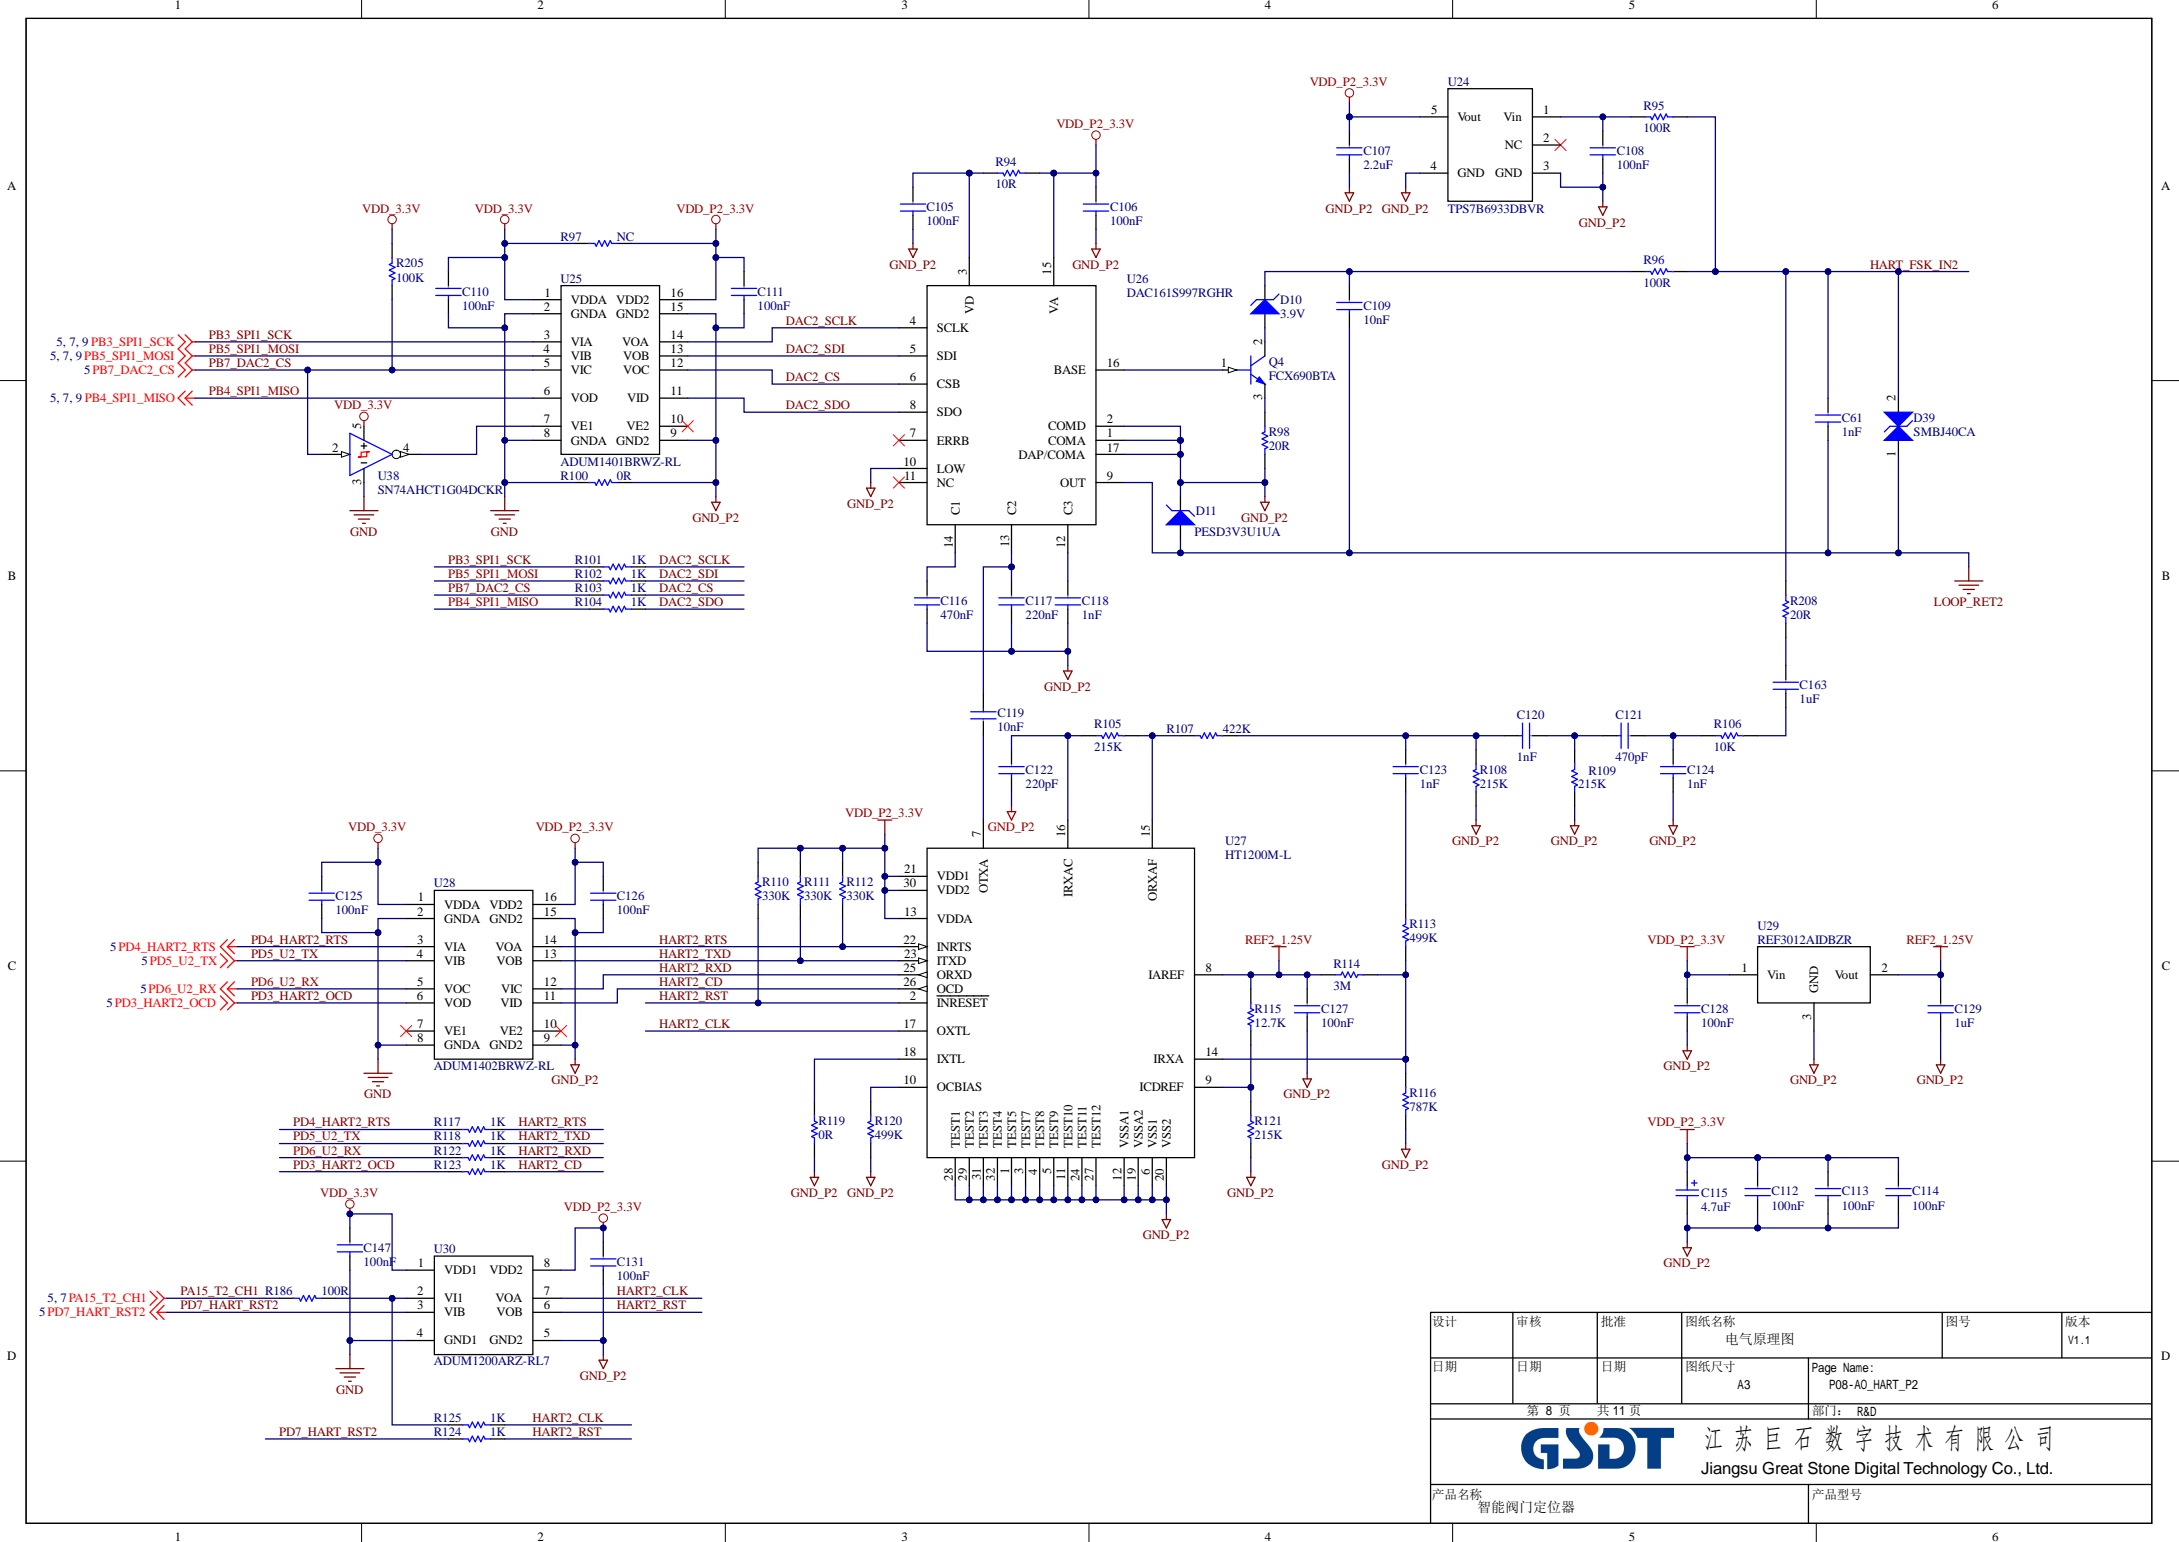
1 2 3 4 5 6

A B C D

VDD_P2_3.3V U24 Vout Vin 5 1 R95 100R NC 2 C107 2.2uF 4 GND GND 3 C108 100nF GND_P2 GND_P2 TPS7B6933DBVR GND_P2

VDD_P2_3.3V R94 10R C105 100nF C106 100nF GND_P2 GND_P2

VDD_3.3V VDD_3.3V VDD_P2_3.3V R97 NC R205 100K C110 100nF U25 C111 100nF VDDA VDD2 GNDA GND2 VIA VOA VIB VOB VIC VOC VOD VID VE1 VE2 GNDA GND2 ADUM1401BRWZ-RL R100 0R

5, 7, 9 PB3_SPI1_SCK
5, 7, 9 PB5_SPI1_MOSI
5 PB7_DAC2_CS
5, 7, 9 PB4_SPI1_MISO

PB3_SPI1_SCK PB5_SPI1_MOSI PB7_DAC2_CS PB4_SPI1_MISO VDD_3.3V U38 SN74AHCT1G04DCKR GND GND GND_P2

DAC2_SCLK DAC2_SDI DAC2_CS DAC2_SDO

U26 DAC161S997RGHR VD VA SCLK SDI CSB SDO ERRB LOW NC BASE COMD COMA DAP/COMA OUT C1 C2 C3 GND_P2

D10 3.9V C109 10nF Q4 FCX690BTA R98 20R D11 PESD3V3U1UA GND_P2 R96 100R HART_FSK_IN2 C61 1nF D39 SMBJ40CA LOOP_RET2

| PB3_SPI1_SCK | R101 | 1K | DAC2_SCLK |
|---|---|---|---|
| PB5_SPI1_MOSI | R102 | 1K | DAC2_SDI |
| PB7_DAC2_CS | R103 | 1K | DAC2_CS |
| PB4_SPI1_MISO | R104 | 1K | DAC2_SDO |

C116 470nF C117 220nF C118 1nF GND_P2 R208 20R C163 1uF

C119 10nF R105 215K R107 422K C120 1nF C121 470pF R106 10K C122 220pF GND_P2 C123 1nF R108 215K R109 215K C124 1nF GND_P2 GND_P2 GND_P2

VDD_3.3V VDD_P2_3.3V U28 C125 100nF C126 100nF VDDA VDD2 GNDA GND2 VIA VOA VIB VOB VOC VIC VOD VID VE1 VE2 GNDA GND2 ADUM1402BRWZ-RL GND GND_P2

5 PD4_HART2_RTS
5 PD5_U2_TX
5 PD6_U2_RX
5 PD3_HART2_OCD

PD4_HART2_RTS PD5_U2_TX PD6_U2_RX PD3_HART2_OCD

VDD_P2_3.3V R110 330K R111 330K R112 330K HART2_RTS HART2_TXD HART2_RXD HART2_CD HART2_RST HART2_CLK

U27 HT1200M-L VDD1 VDD2 VDDA OTXA IRXAC ORXAF INRTS ITXD ORXD OCD INRESET OXTL IXTL OCBIAS IAREF IRXA ICDREF TEST1 TEST2 TEST3 TEST4 TEST5 TEST6 TEST7 TEST8 TEST9 TEST10 TEST11 TEST12 VSSA1 VSSA2 VSS1 VSS2 GND_P2

REF2_1.25V R113 499K R114 3M R115 12.7K C127 100nF GND_P2 R116 787K R121 215K GND_P2 GND_P2 R119 0R R120 499K GND_P2 GND_P2

VDD_P2_3.3V U29 REF3012AIDBZR Vin GND Vout REF2_1.25V C128 100nF C129 1uF GND_P2 GND_P2 GND_P2

VDD_P2_3.3V C115 4.7uF C112 100nF C113 100nF C114 100nF GND_P2

| PD4_HART2_RTS | R117 | 1K | HART2_RTS |
|---|---|---|---|
| PD5_U2_TX | R118 | 1K | HART2_TXD |
| PD6_U2_RX | R122 | 1K | HART2_RXD |
| PD3_HART2_OCD | R123 | 1K | HART2_CD |

VDD_3.3V VDD_P2_3.3V C147 100nF U30 C131 100nF VDD1 VDD2 VI1 VOA VIB VOB GND1 GND2 ADUM1200ARZ-RL7 GND GND_P2
5, 7 PA15_T2_CH1
5 PD7_HART_RST2
PA15_T2_CH1 R186 100R PD7_HART_RST2 HART2_CLK HART2_RST

| PD7_HART_RST2 | R125 | 1K | HART2_CLK |
|---|---|---|---|
| | R124 | 1K | HART2_RST |

| 设计 | 审核 | 批准 | 图纸名称 电气原理图 | 图号 | 版本 V1.1 |
|---|---|---|---|---|---|
| 日期 | 日期 | 日期 | 图纸尺寸 A3 | Page Name: P08-AO_HART_P2 | |

第 8 页 共 11 页 部门: R&D
GSDT 江 苏 巨 石 数 字 技 术 有 限 公 司
Jiangsu Great Stone Digital Technology Co., Ltd.
产品名称 智能阀门定位器 产品型号